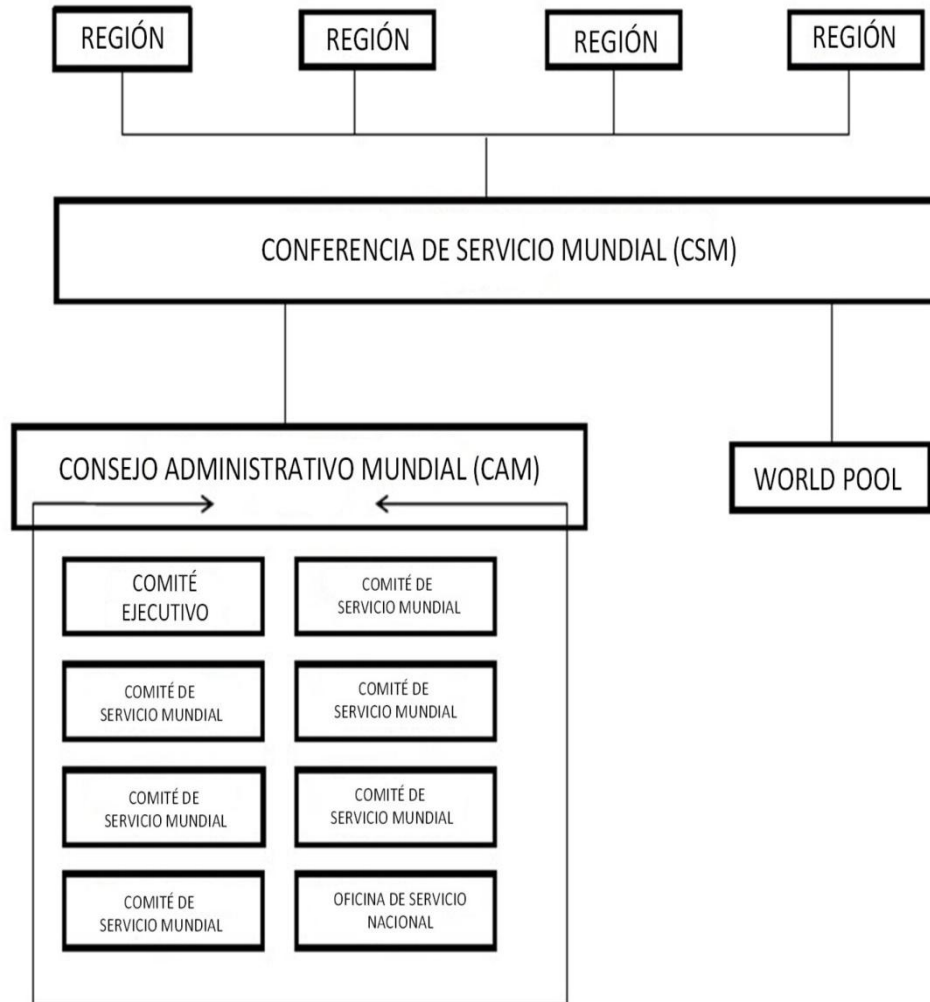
REGIÓN

REGIÓN

REGIÓN

REGIÓN

CONFERENCIA DE SERVICIO MUNDIAL (CSM)

CONSEJO ADMINISTRATIVO MUNDIAL (CAM)

WORLD POOL

COMITÉ EJECUTIVO

COMITÉ DE SERVICIO MUNDIAL

COMITÉ DE SERVICIO MUNDIAL

COMITÉ DE SERVICIO MUNDIAL

COMITÉ DE SERVICIO MUNDIAL

COMITÉ DE SERVICIO MUNDIAL

COMITÉ DE SERVICIO MUNDIAL

OFICINA DE SERVICIO NACIONAL